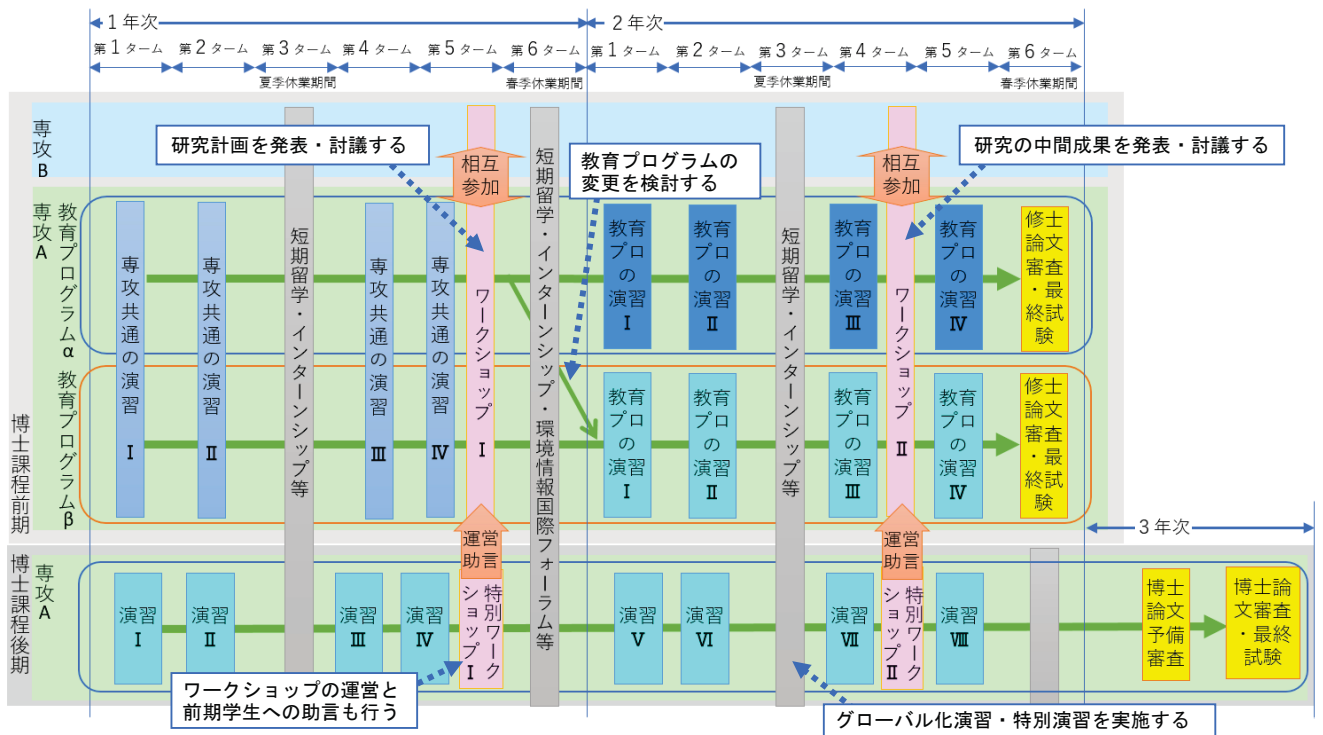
1年次

2年次

第1ターム 第2ターム 第3ターム 第4ターム 第5ターム 第6ターム 第1ターム 第2ターム 第3ターム 第4ターム 第5ターム 第6ターム

夏季休業期間 春季休業期間 夏季休業期間 春季休業期間

専攻B

研究計画を発表・討議する

相互参加

短期留学・インターンシップ・環境情報国際フォーラム等

教育プログラムの変更を検討する

相互参加

研究の中間成果を発表・討議する

博士課程前期

専攻A

教育プログラムα

専攻共通の演習Ⅰ

専攻共通の演習Ⅱ

短期留学・インターンシップ等

専攻共通の演習Ⅲ

専攻共通の演習Ⅳ

ワークショップⅠ

教育プロの演習Ⅰ

教育プロの演習Ⅱ

短期留学・インターンシップ等

教育プロの演習Ⅲ

ワークショップⅡ

教育プロの演習Ⅳ

修士論文審査・最終試験

教育プログラムβ

教育プロの演習Ⅰ

教育プロの演習Ⅱ

教育プロの演習Ⅲ

教育プロの演習Ⅳ

修士論文審査・最終試験

3年次

運営助言

運営助言

博士課程後期

専攻A

演習Ⅰ

演習Ⅱ

演習Ⅲ

演習Ⅳ

特別ワークショップⅠ

演習Ⅴ

演習Ⅵ

演習Ⅶ

特別ワークショップⅡ

演習Ⅷ

博士論文予備審査

博士論文審査・最終試験

ワークショップの運営と前期学生への助言も行う

グローバル化演習・特別演習を実施する